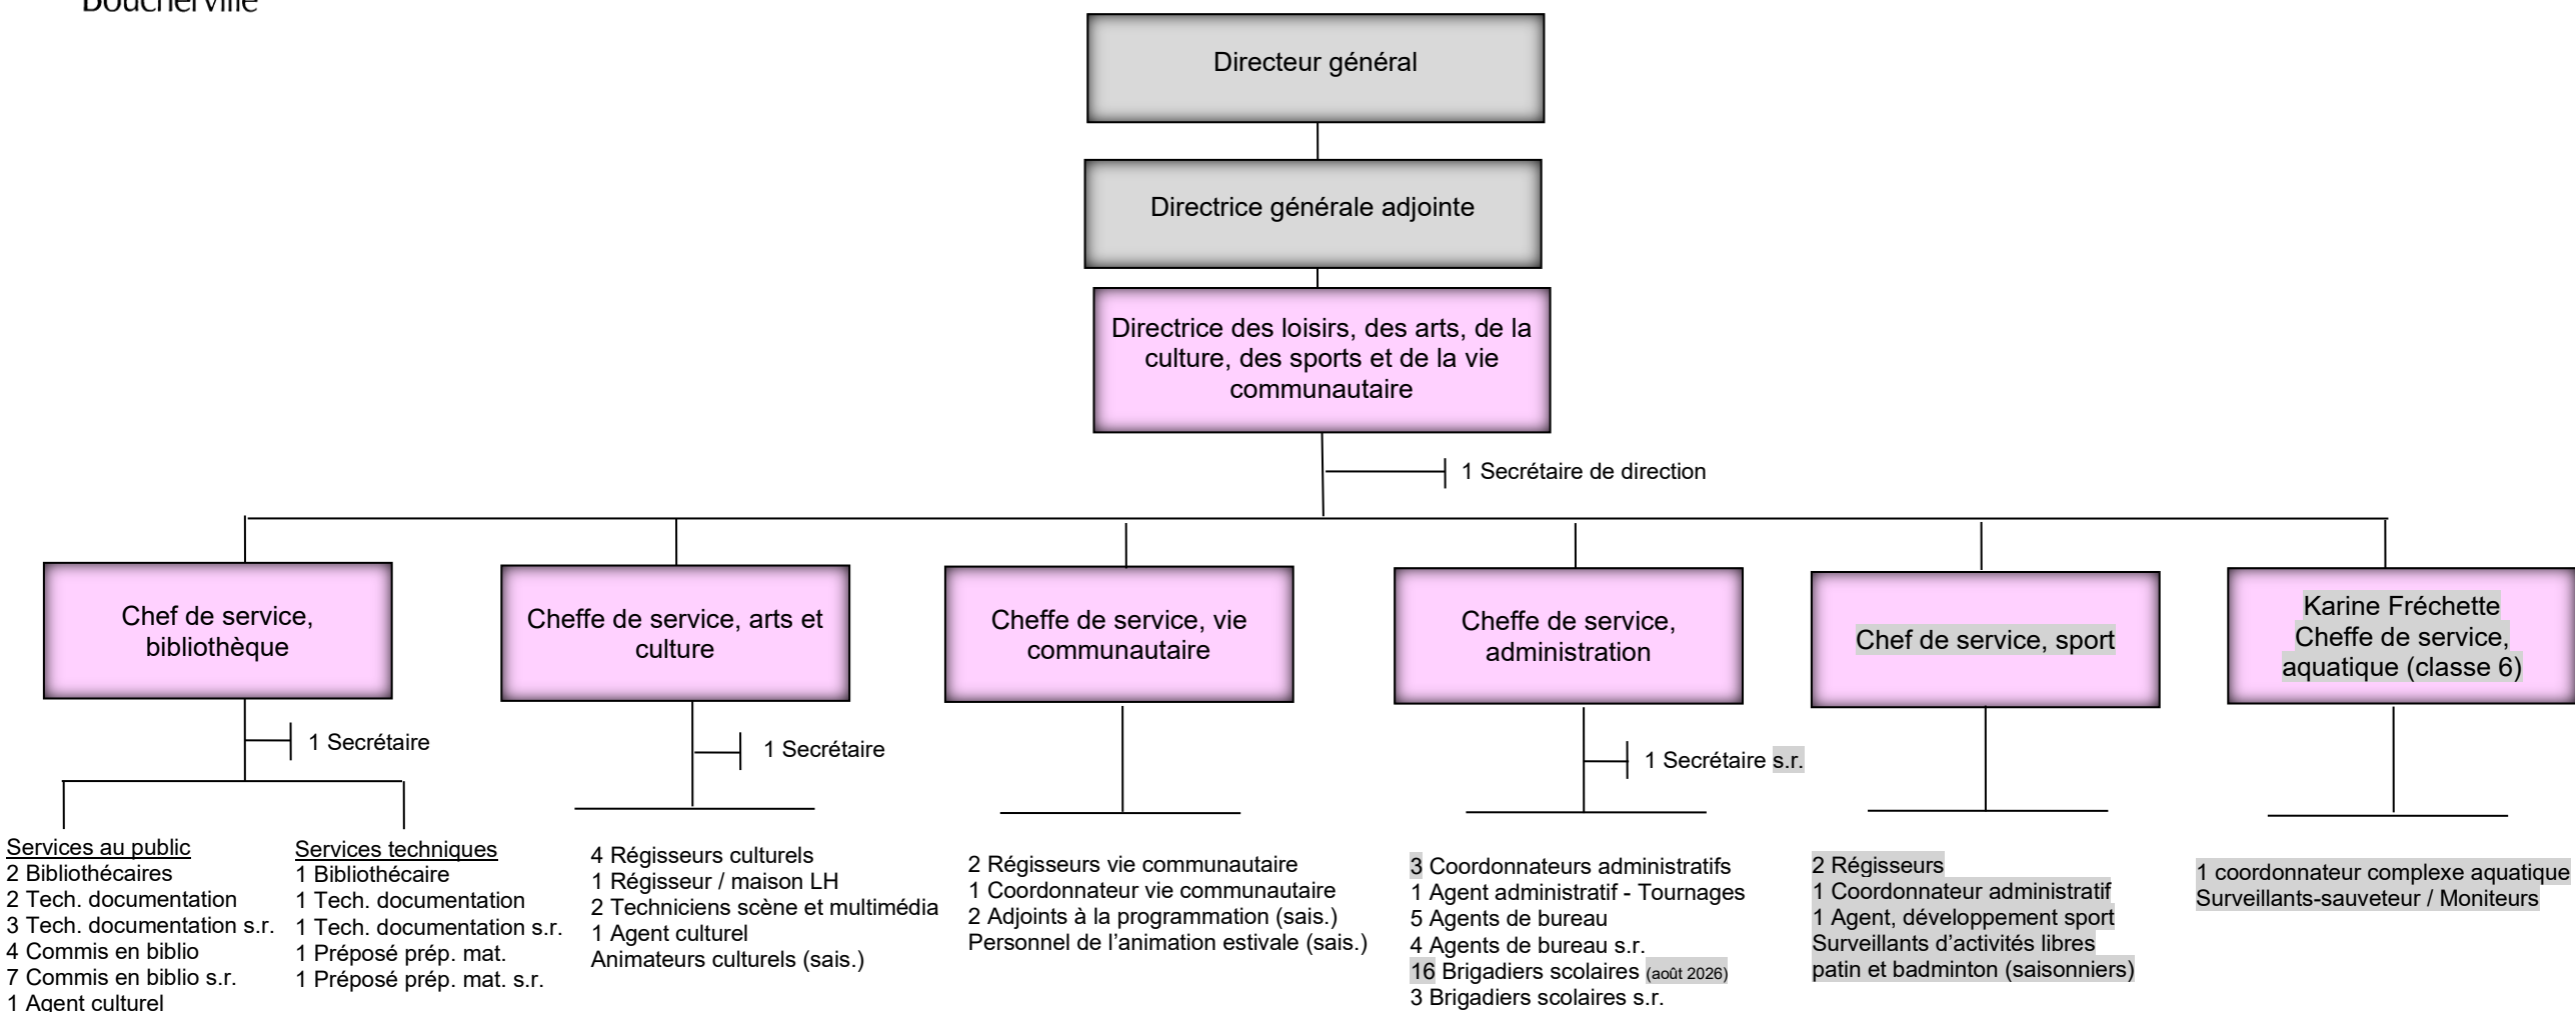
Boucherville

Directeur général

Directrice générale adjointe

Directrice des loisirs, des arts, de la culture, des sports et de la vie communautaire

1 Secrétaire de direction

Chef de service, bibliothèque

1 Secrétaire

Services au public
2 Bibliothécaires
2 Tech. documentation
3 Tech. documentation s.r.
4 Commis en biblio
7 Commis en biblio s.r.
1 Agent culturel

Services techniques
1 Bibliothécaire
1 Tech. documentation
1 Tech. documentation s.r.
1 Préposé prép. mat.
1 Préposé prép. mat. s.r.

Cheffe de service, arts et culture

1 Secrétaire

4 Régisseurs culturels
1 Régisseur / maison LH
2 Techniciens scène et multimédia
1 Agent culturel
Animateurs culturels (sais.)

Cheffe de service, vie communautaire

2 Régisseurs vie communautaire
1 Coordonnateur vie communautaire
2 Adjoints à la programmation (sais.)
Personnel de l'animation estivale (sais.)

Cheffe de service, administration

1 Secrétaire s.r.

3 Coordonnateurs administratifs
1 Agent administratif - Tournages
5 Agents de bureau
4 Agents de bureau s.r.
16 Brigadiers scolaires (août 2026)
3 Brigadiers scolaires s.r.

Chef de service, sport

2 Régisseurs
1 Coordonnateur administratif
1 Agent, développement sport
Surveillants d'activités libres patin et badminton (saisonniers)

Karine Fréchette
Cheffe de service, aquatique (classe 6)

1 coordonnateur complexe aquatique
Surveillants-sauveteur / Moniteurs